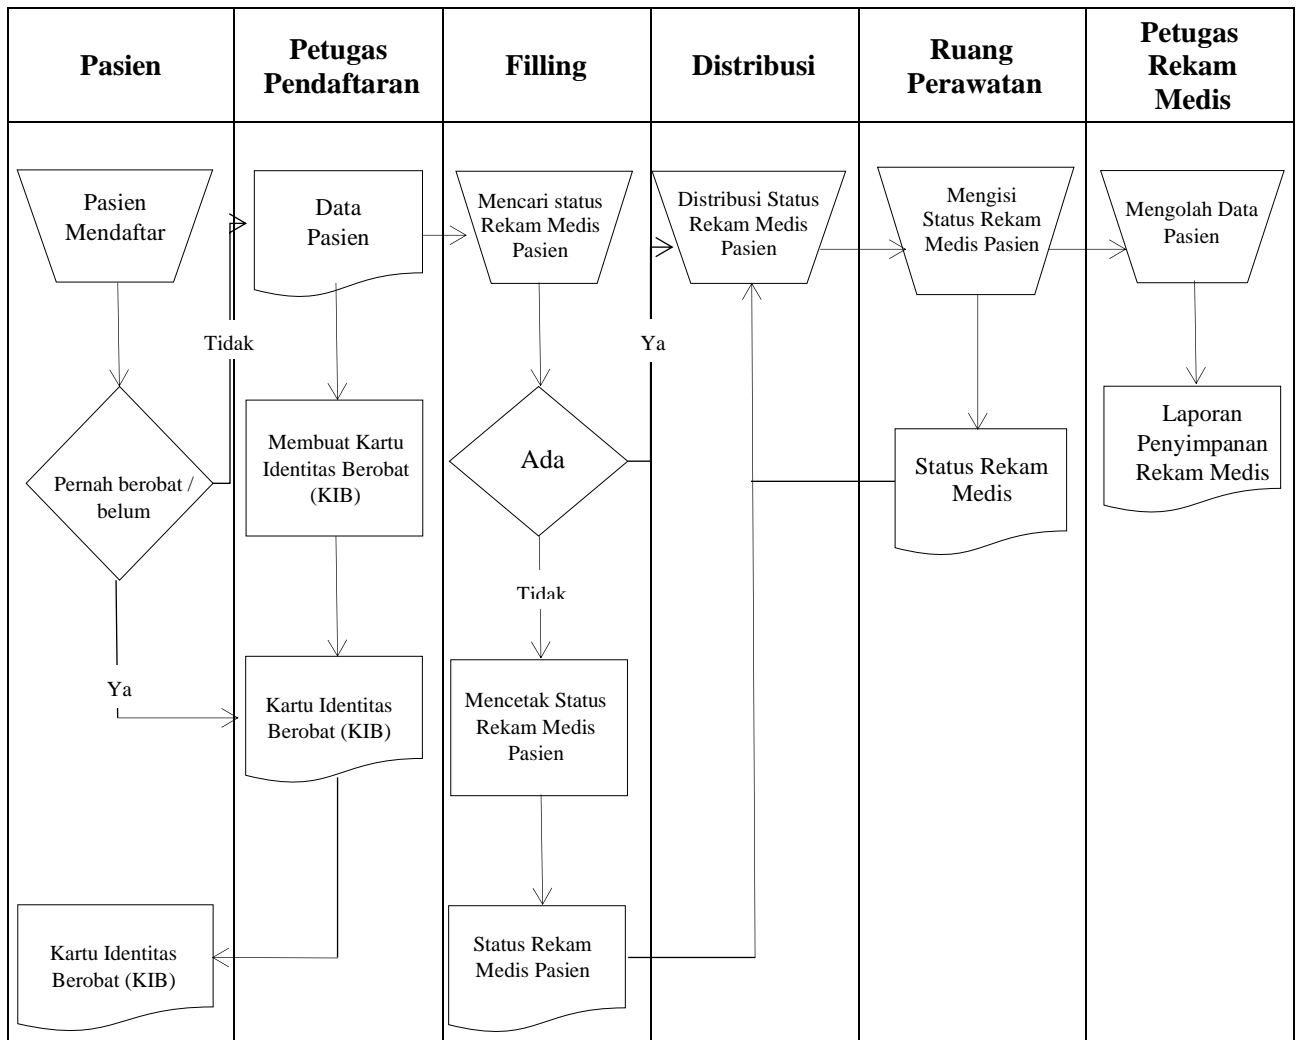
| Pasien | Petugas Pendaftaran | Filling | Distribusi | Ruang Perawatan | Petugas Rekam Medis |
|---|---|---|---|---|---|

Pasien Mendaftar

Pernah berobat / belum

Tidak

Ya

Kartu Identitas Berobat (KIB)

Data Pasien

Membuat Kartu Identitas Berobat (KIB)

Kartu Identitas Berobat (KIB)

Mencari status Rekam Medis Pasien

Ada

Ya

Tidak

Mencetak Status Rekam Medis Pasien

Status Rekam Medis Pasien

Distribusi Status Rekam Medis Pasien

Mengisi Status Rekam Medis Pasien

Status Rekam Medis

Mengolah Data Pasien

Laporan Penyimpanan Rekam Medis